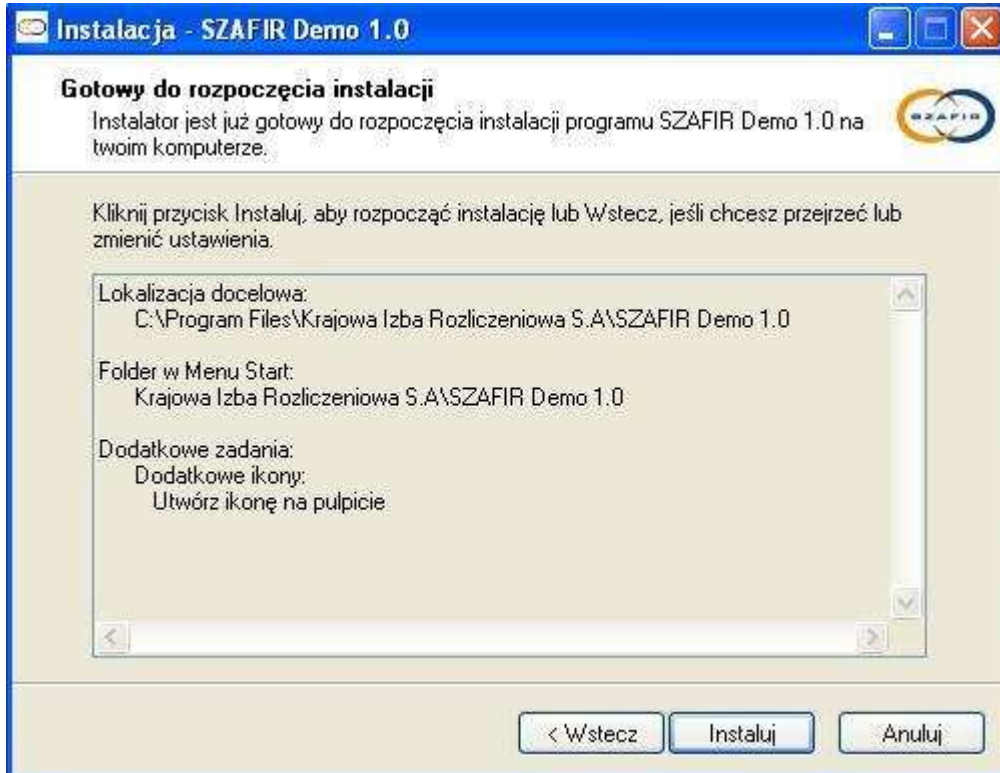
Instalacja - SZAFIR Demo 1.0

Gotowy do rozpoczęcia instalacji
Instalator jest już gotowy do rozpoczęcia instalacji programu SZAFIR Demo 1.0 na twoim komputerze.

SZAFIR

Kliknij przycisk Instaluj, aby rozpocząć instalację lub Wstecz, jeśli chcesz przejrzeć lub zmienić ustawienia.

Lokalizacja docelowa:
C:\Program Files\Krajowa Izba Rozliczeniowa S.A\SZAFIR Demo 1.0

Folder w Menu Start:
Krajowa Izba Rozliczeniowa S.A\SZAFIR Demo 1.0

Dodatkowe zadania:
Dodatkowe ikony:
Utwórz ikonę na pulpicie

< Wstecz
Instaluj
Anuluj